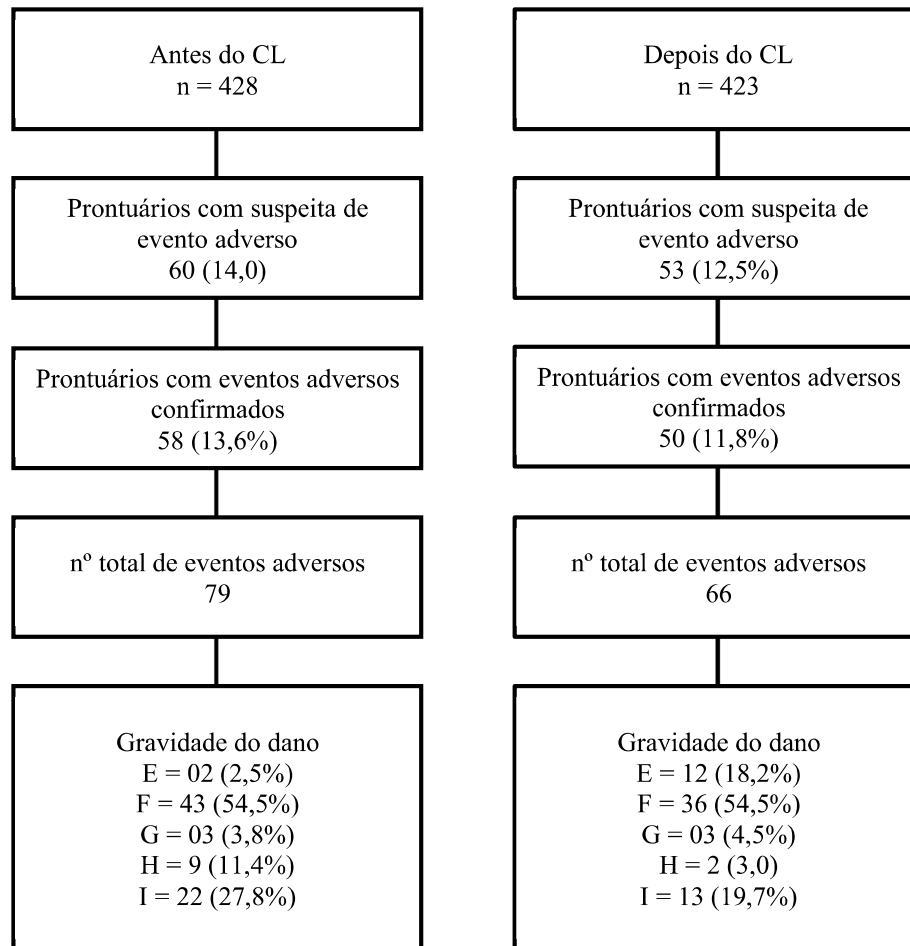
Antes do CL
n = 428

Prontuários com suspeita de evento adverso
60 (14,0)

Prontuários com eventos adversos confirmados
58 (13,6%)

nº total de eventos adversos
79

Gravidade do dano
E = 02 (2,5%)
F = 43 (54,5%)
G = 03 (3,8%)
H = 9 (11,4%)
I = 22 (27,8%)

Depois do CL
n = 423

Prontuários com suspeita de evento adverso
53 (12,5%)

Prontuários com eventos adversos confirmados
50 (11,8%)

nº total de eventos adversos
66

Gravidade do dano
E = 12 (18,2%)
F = 36 (54,5%)
G = 03 (4,5%)
H = 2 (3,0)
I = 13 (19,7%)